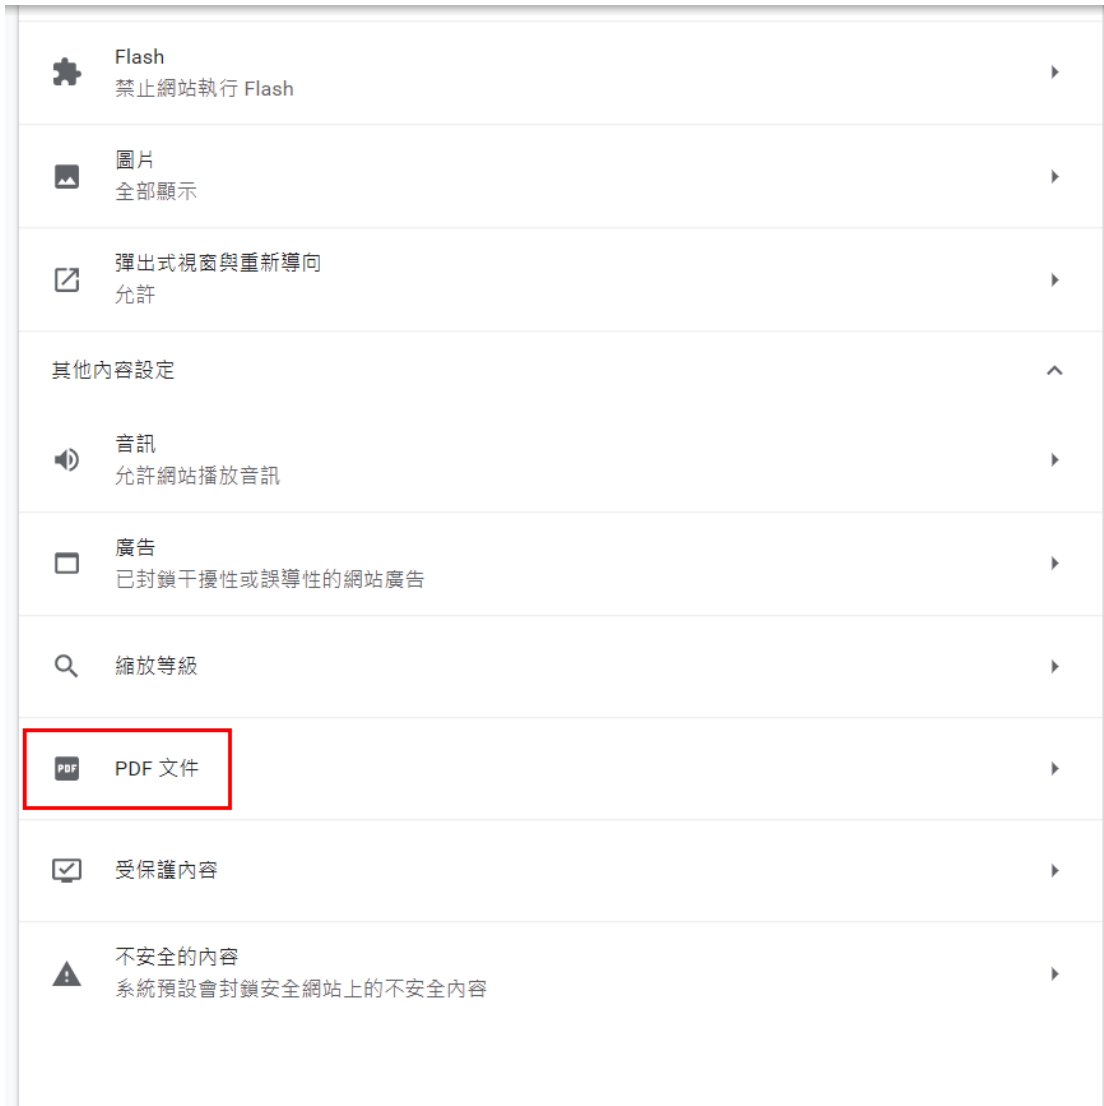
Flash
禁止網站執行 Flash

圖片
全部顯示

彈出式視窗與重新導向
允許

其他內容設定

音訊
允許網站播放音訊

廣告
已封鎖干擾性或誤導性的網站廣告

縮放等級

PDF

PDF 文件

受保護內容

不安全的內容
系統預設會封鎖安全網站上的不安全內容